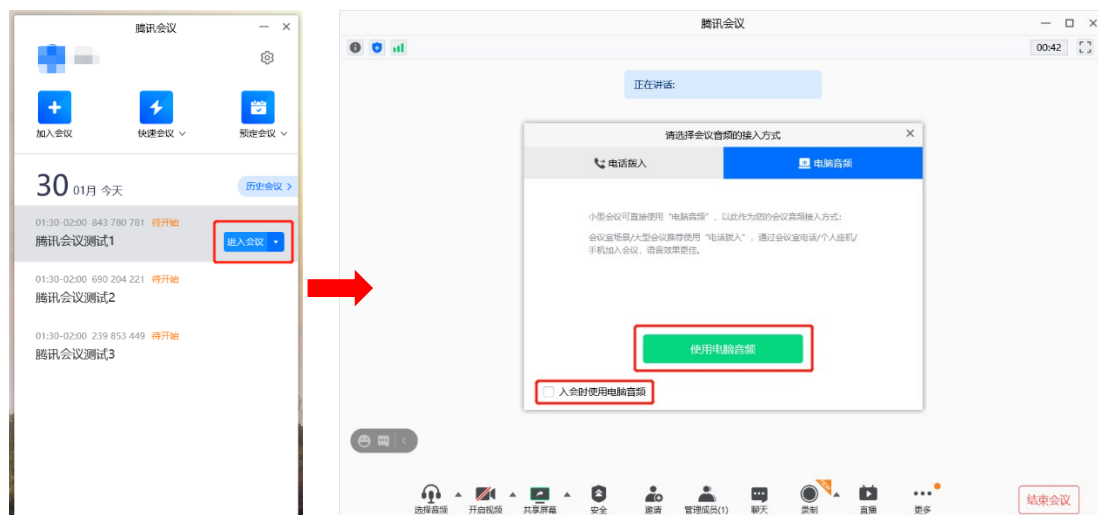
腾讯会议

加入会议
快速会议
预定会议

30 01月 今天
历史会议

01:30-02:00 843 780 781 待开始
腾讯会议测试1
进入会议

01:30-02:00 690 204 221 待开始
腾讯会议测试2

01:30-02:00 239 853 449 待开始
腾讯会议测试3

腾讯会议

00:42

正在讲话:

请选择会议音频的接入方式

电话拨入
电脑音频

小型会议可直接使用"电脑音频"，以此作为您的会议音频接入方式;

会议室场景/大型会议推荐使用"电话拨入"，通过会议室电话/个人座机/手机加入会议，语音效果更佳。

使用电脑音频

入会时使用电脑音频

选择音频
开启视频
共享屏幕
安全
邀请
管理成员(1)
聊天
录制
直播
更多
结束会议